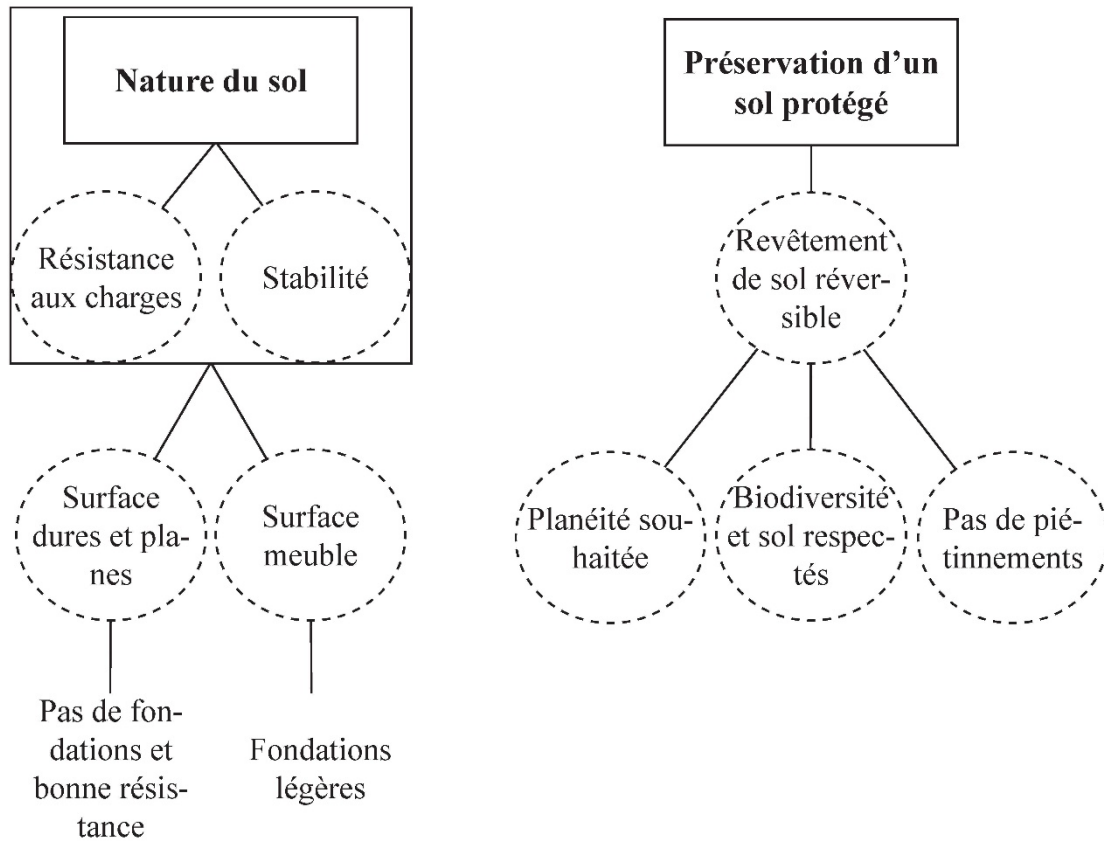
Nature du sol

Résistance aux charges

Stabilité

Surface dures et planes

Surface meuble

Pas de fondations et bonne résistance

Fondations légères

Préservation d'un sol protégé

Revêtement de sol réversible

Planéité souhaitée

Biodiversité et sol respectés

Pas de piétinnements